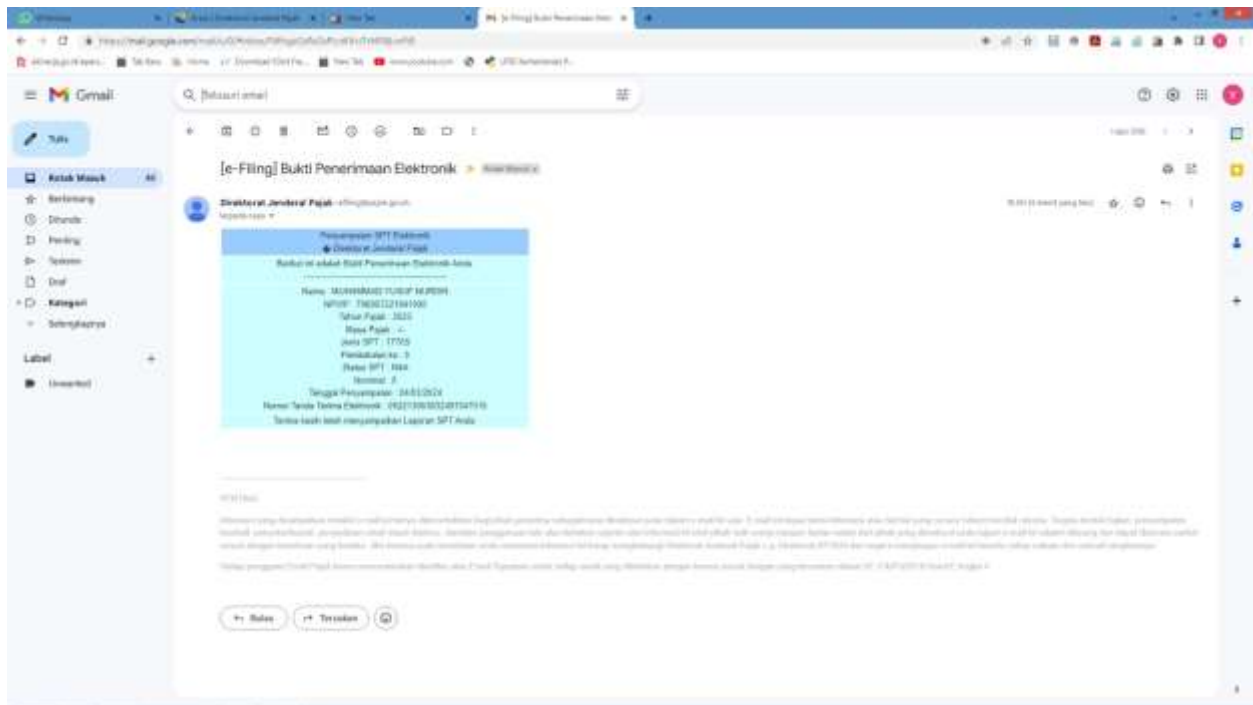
Gmail

Telusuri email

Tulis

Kotak Masuk 44
Berbintang
Ditunda
Penting
Terkirim
Draf
Kategori
Selengkapnya

Label
Unwanted

[e-Filing] Bukti Penerimaan Elektronik

Direktorat Jenderal Pajak
kepada saya

Penyampaian SPT Elektronik
Direktorat Jenderal Pajak
Berikut ini adalah Bukti Penerimaan Elektronik Anda
-----------------------------------------------
Nama : MUHAMMAD YUSUF MURSHI
NPWP : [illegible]
Tahun Pajak : 2023
Masa Pajak : -
Jenis SPT : 1770S
Pembetulan ke : 0
Status SPT : Nihil
Nominal : 0
Tanggal Penyampaian : 24/01/2024
Nomor Tanda Terima Elektronik : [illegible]
Terima kasih telah menyampaikan Laporan SPT Anda

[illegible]

Balas
Teruskan